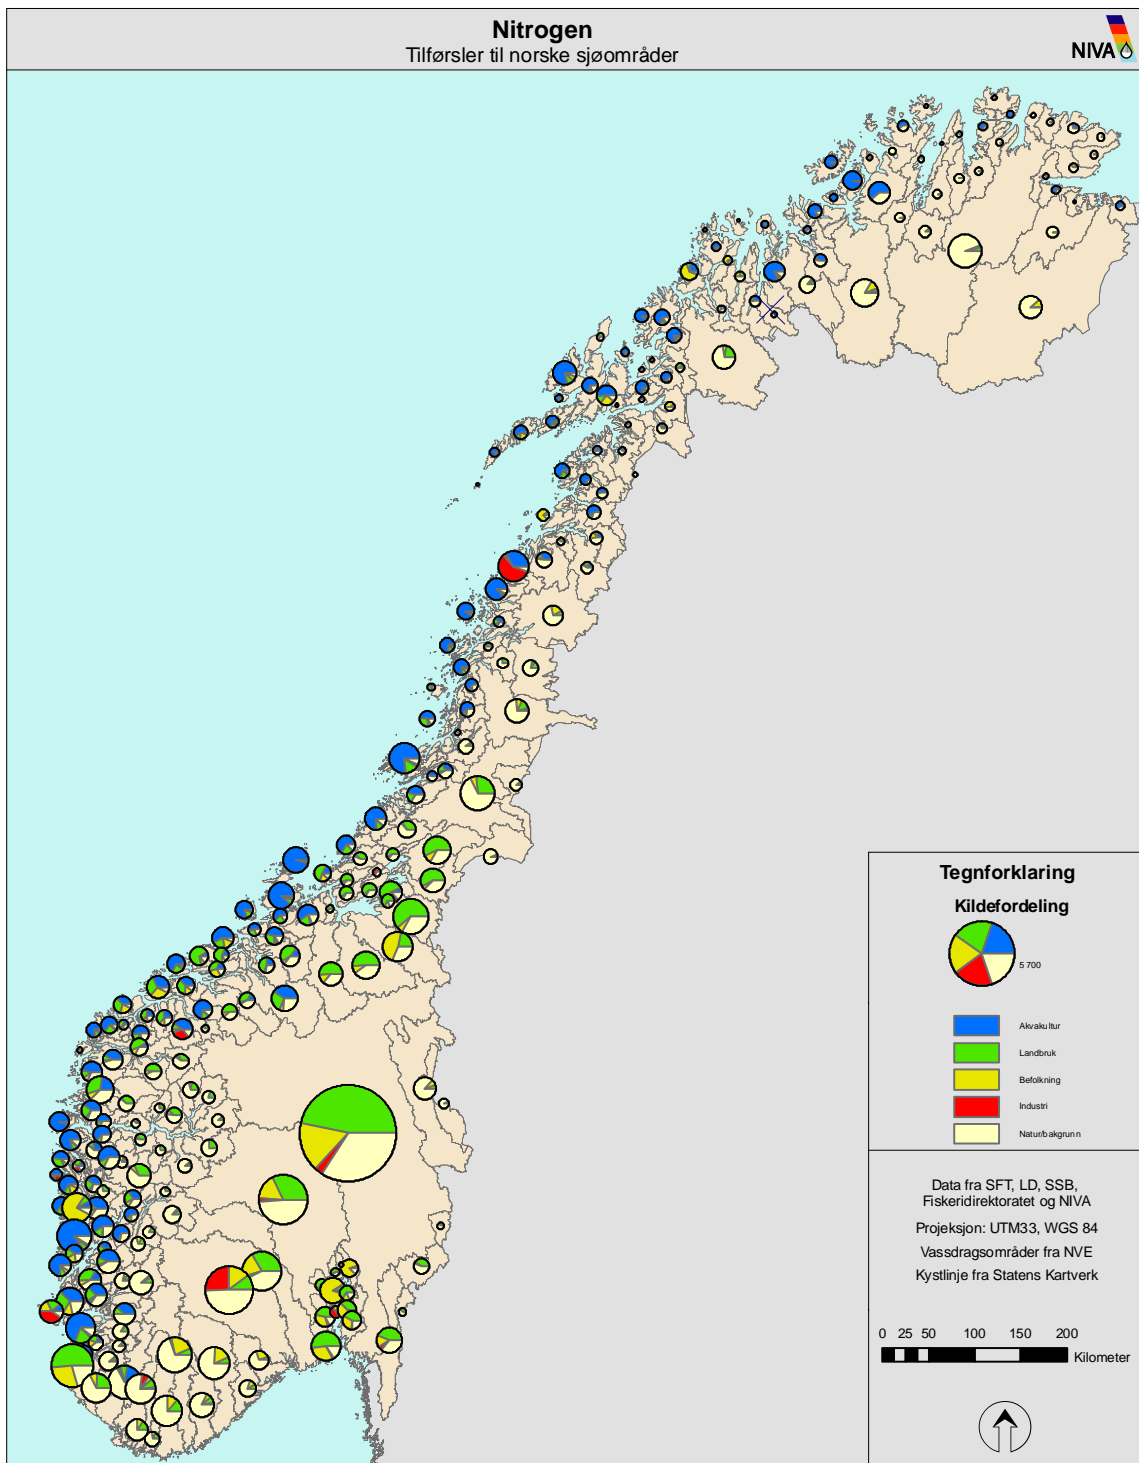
Nitrogen
Tilførsler til norske sjøområder

NIVA

Tegnforklaring

Kildefordeling

5 700

Akvakultur
Landbruk
Befolkning
Industri
Naturbakgrunn

Data fra SFT, LD, SSB, Fiskeridirektoratet og NIVA
Projeksjon: UTM33, WGS 84
Vassdragsområder fra NVE
Kystlinje fra Statens Kartverk

0 25 50 100 150 200
Kilometer